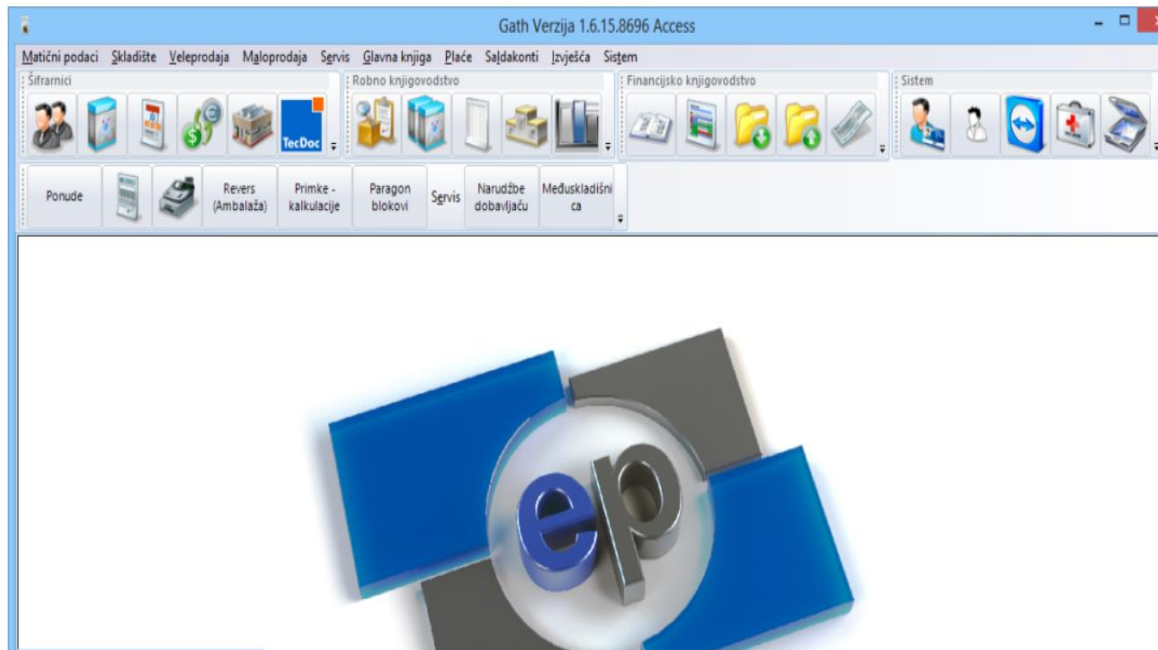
Gath Verzija 1.6.15.8696 Access

Matični podaci Skladište Veleprodaja Maloprodaja Servis Glavna knjiga Plaće Saldakonti Izvješća Sistem

Šifrarnici

TecDoc

Robno knjigovodstvo

Financijsko knjigovodstvo

Sistem

Ponude

Revers (Ambalaža)

Primke - kalkulacije

Paragon blokovi

Servis

Narudžbe dobavljaču

Međuskladišnica

ep